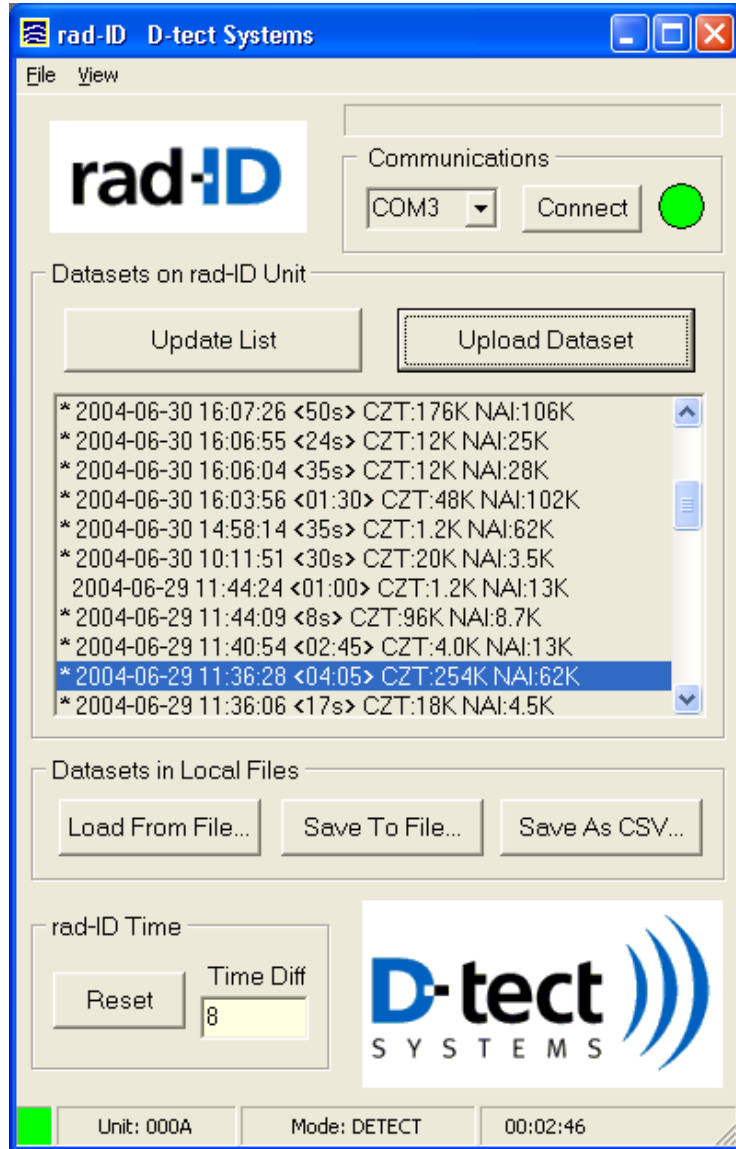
rad-ID D-tect Systems

File View

rad-ID

Communications

COM3

Connect

Datasets on rad-ID Unit

Update List

Upload Dataset

* 2004-06-30 16:07:26 <50s> CZT:176K NAI:106K
* 2004-06-30 16:06:55 <24s> CZT:12K NAI:25K
* 2004-06-30 16:06:04 <35s> CZT:12K NAI:28K
* 2004-06-30 16:03:56 <01:30> CZT:48K NAI:102K
* 2004-06-30 14:58:14 <35s> CZT:1.2K NAI:62K
* 2004-06-30 10:11:51 <30s> CZT:20K NAI:3.5K
2004-06-29 11:44:24 <01:00> CZT:1.2K NAI:13K
* 2004-06-29 11:44:09 <8s> CZT:96K NAI:8.7K
* 2004-06-29 11:40:54 <02:45> CZT:4.0K NAI:13K
* 2004-06-29 11:36:28 <04:05> CZT:254K NAI:62K
* 2004-06-29 11:36:06 <17s> CZT:18K NAI:4.5K

Datasets in Local Files

Load From File...

Save To File...

Save As CSV...

rad-ID Time

Reset

Time Diff

8

D-tect SYSTEMS

Unit: 000A

Mode: DETECT

00:02:46